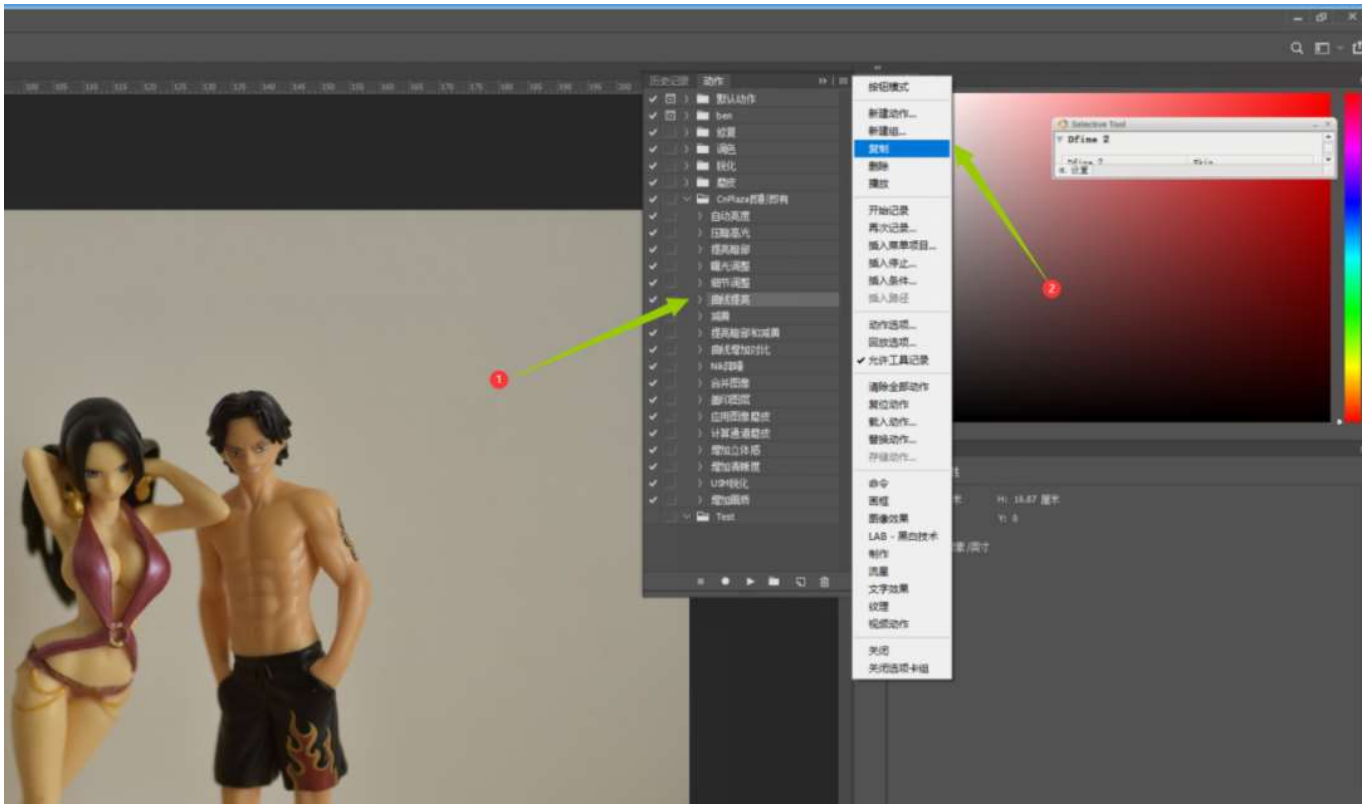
历史记录 动作

默认动作
ben
纹理
调色
锐化
磨皮
CnPlaza摄影师有
自动高度
压暗高光
提亮暗部
曝光调整
细节调整
曲线提亮
减黄
提亮暗部和减黄
曲线增加对比
Nik降噪
合并图像
盖印图层
应用图像磨皮
计算通道磨皮
增加立体感
增加清晰度
USM锐化
增加颗粒
Test

按钮模式
新建动作...
新建组...
复制
删除
播放
开始记录
再次记录...
插入菜单项目...
插入停止...
插入条件...
插入路径
动作选项...
回放选项...
✔ 允许工具记录
清除全部动作
复位动作
载入动作...
替换动作...
存储动作...
命令
画框
图像效果
LAB - 黑白技术
制作
流星
文字效果
纹理
视频动作
关闭
关闭选项卡组

Selective Tool
Dfine 2
设置

H: 16.87 厘米
Y: 0

1
2